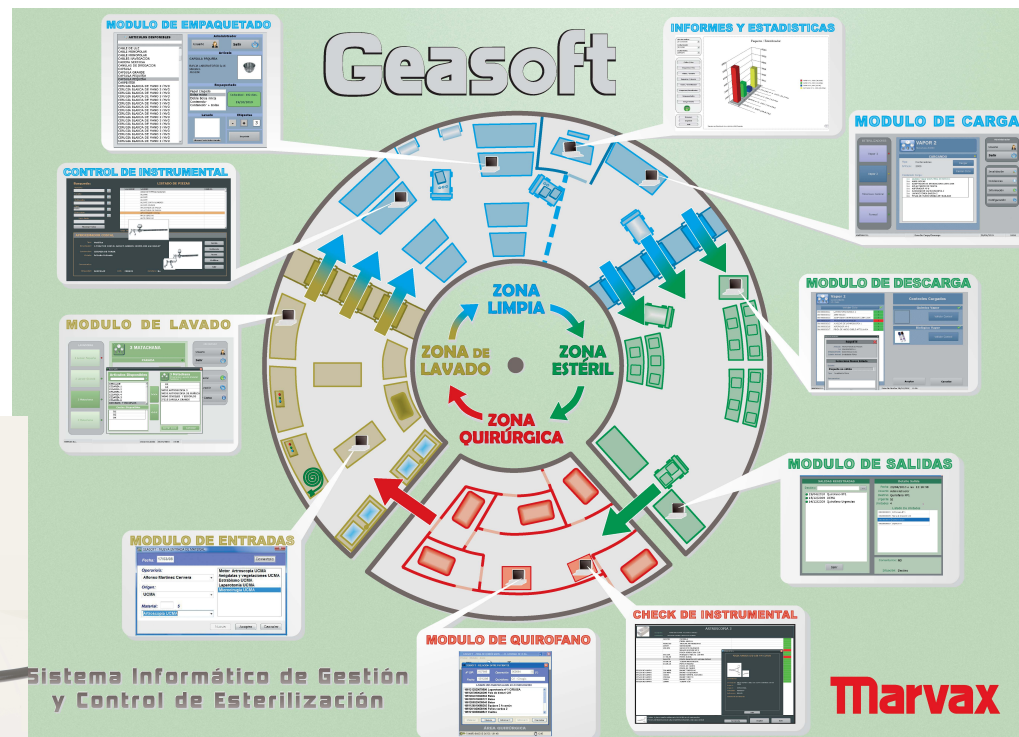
Geasoft

MODULO DE EMPAQUETADO

INFORMES Y ESTADISTICAS

MODULO DE CARGA

CONTROL DE INSTRUMENTAL

MODULO DE DESCARGA

MODULO DE LAVADO

ZONA LIMPIA

ZONA DE LAVADO

ZONA ESTÉRIL

ZONA QUIRÚRGICA

MODULO DE SALIDAS

MODULO DE ENTRADAS

Operario:
Alfonso Martinez Carrera
Origen:
UCMA
Material:

Mesa Artroscopia UCMA
Antiguallas y vegetaciones UCMA
Extracciones UCMA
Laparotomía UCMA
Microcirugía UCMA

Cancelar Aceptar Cancelar

CHECK DE INSTRUMENTAL

MODULO DE QUIROFANO

Sistema Informático de Gestión y Control de Esterilización

Marvax